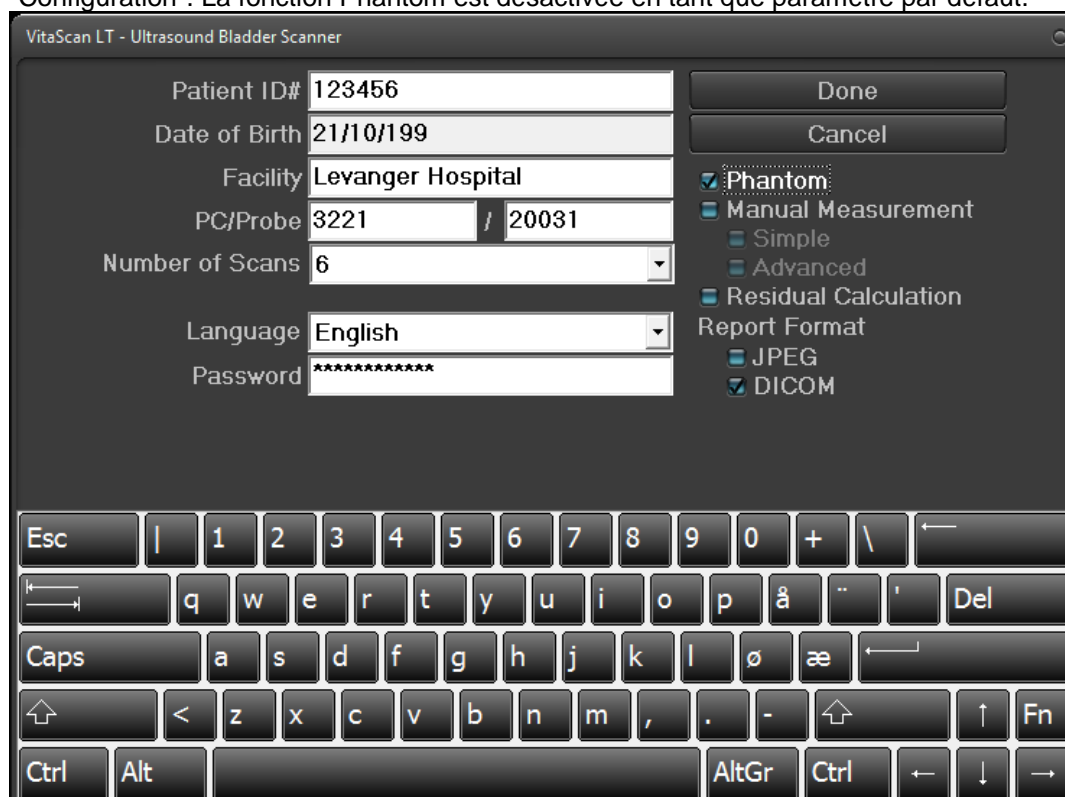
Configuration : La fonction Phantom est désactivée en tant que paramètre par défaut.

VitaScan LT - Ultrasound Bladder Scanner

Patient ID# 123456
Date of Birth 21/10/199
Facility Levanger Hospital
PC/Probe 3221 / 20031
Number of Scans 6
Language English
Password ************

Done
Cancel
Phantom
Manual Measurement
Simple
Advanced
Residual Calculation
Report Format
JPEG
DICOM

Esc | 1 2 3 4 5 6 7 8 9 0 + \ ⟵
q w e r t y u i o p å ¨ ' Del
Caps a s d f g h j k l ø æ
⇧ < z x c v b n m , . - ⇧ ↑ Fn
Ctrl Alt AltGr Ctrl ← ↓ →